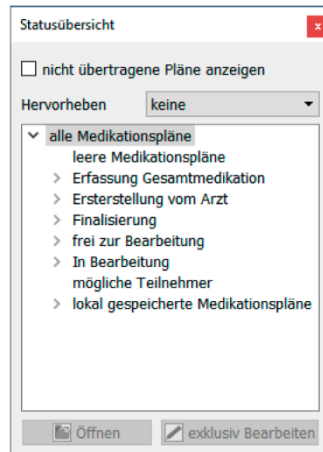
Statusübersicht

nicht übertragene Pläne anzeigen

Hervorheben keine

alle Medikationspläne
leere Medikationspläne
Erfassung Gesamtmedikation
Ersterstellung vom Arzt
Finalisierung
frei zur Bearbeitung
In Bearbeitung
mögliche Teilnehmer
lokal gespeicherte Medikationspläne

Öffnen
exklusiv Bearbeiten